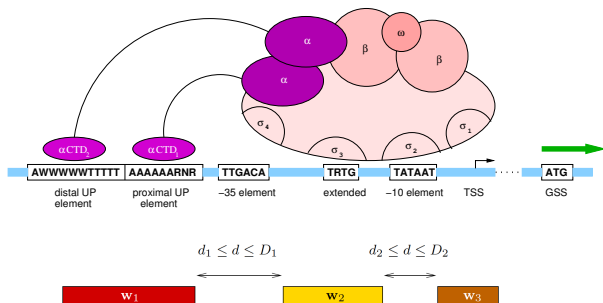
α

α

β

ω

β

$\sigma_4$

$\sigma_3$

$\sigma_2$

$\sigma_1$

αCTD$_2$

αCTD$_1$

AWWWWWTTTTT

AAAAAARNR

TTGACA

TRTG

TATAAT

ATG

distal UP element

proximal UP element

–35 element

extended

–10 element

TSS

GSS

$d_1 \leq d \leq D_1$

$d_2 \leq d \leq D_2$

$\mathbf{w}_1$

$\mathbf{w}_2$

$\mathbf{w}_3$